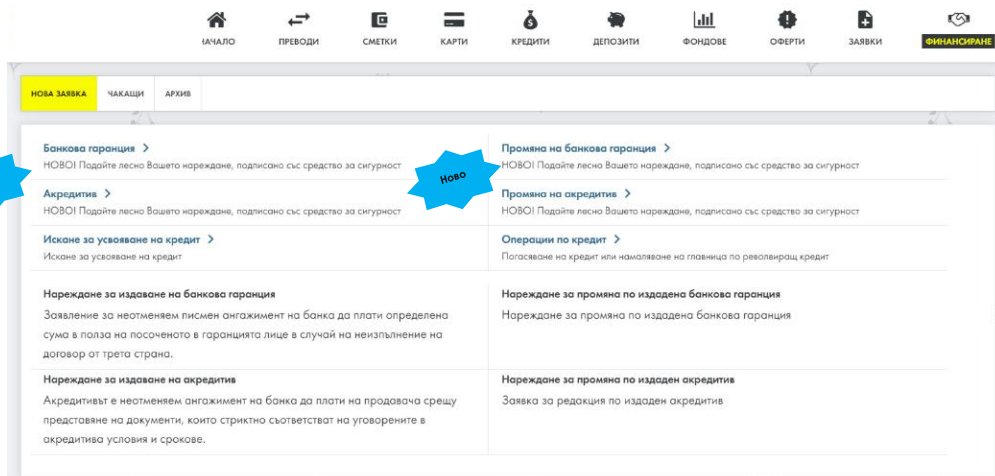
НАЧАЛО ПРЕВОДИ СМЕТКИ КАРТИ КРЕДИТИ ДЕПОЗИТИ ФОНДОВЕ ОФЕРТИ ЗАЯВКИ ФИНАНСИРАНЕ

НОВА ЗАЯВКА ЧАКАЩИ АРХИВ

Банкова гаранция >
НОВО! Подайте лесно Вашето нареждане, подписано със средство за сигурност

Акредитив >
НОВО! Подайте лесно Вашето нареждане, подписано със средство за сигурност

Искане за усвояване на кредит >
Искане за усвояване на кредит

Промяна на банкова гаранция >
НОВО! Подайте лесно Вашето нареждане, подписано със средство за сигурност

Ново

Промяна на акредитив >
НОВО! Подайте лесно Вашето нареждане, подписано със средство за сигурност

Операции по кредит >
Погасяване на кредит или намаляване на главница по револвиращ кредит

Нареждане за издаване на банкова гаранция
Заявление за неотменяем писмен ангажимент на банка да плати определена сума в полза на посоченото в гаранцията лице в случай на неизпълнение на договор от трета страна.

Нареждане за промяна по издадена банкова гаранция
Нареждане за промяна по издадена банкова гаранция

Нареждане за издаване на акредитив
Акредитивът е неотменяем ангажимент на банка да плати на продавача срещу представяне на документи, които стриктно съответстват на уговорените в акредитива условия и срокове.

Нареждане за промяна по издаден акредитив
Заявка за редакция по издаден акредитив